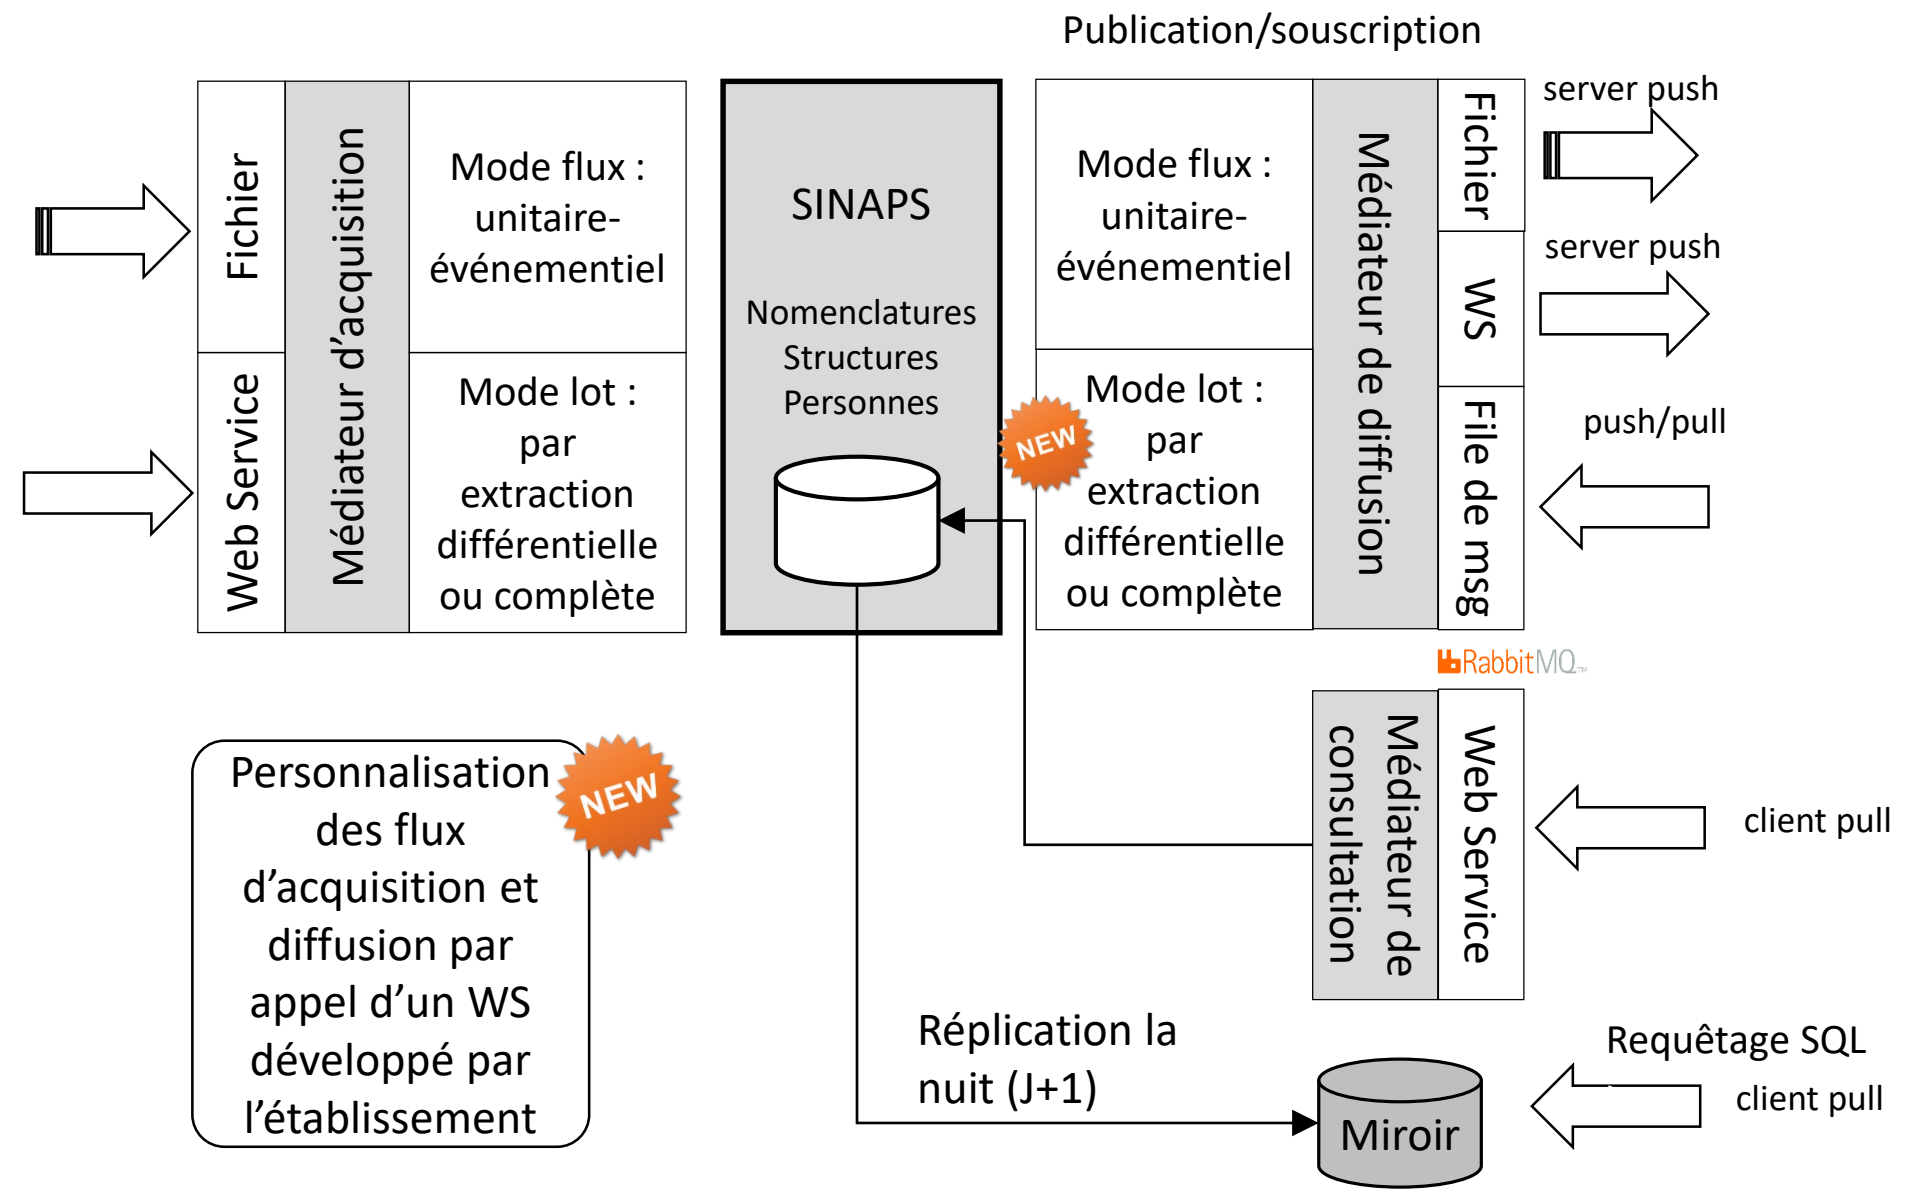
Publication/souscription

Fichier

Web Service

Médiateur d'acquisition

Mode flux : unitaire-événementiel

Mode lot : par extraction différentielle ou complète

SINAPS

Nomenclatures
Structures
Personnes

NEW

Mode flux : unitaire-événementiel

Mode lot : par extraction différentielle ou complète

Médiateur de diffusion

Fichier

WS

File de msg

server push

server push

push/pull

RabbitMQ

Médiateur de consultation

Web Service

client pull

Personnalisation des flux d'acquisition et diffusion par appel d'un WS développé par l'établissement

NEW

Réplication la nuit (J+1)

Miroir

Requêtage SQL

client pull